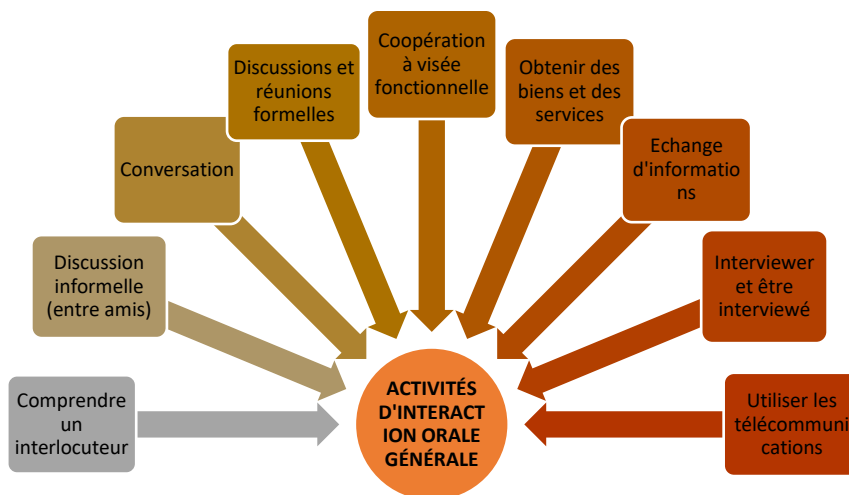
Comprendre un interlocuteur

Discussion informelle (entre amis)

Conversation

Discussions et réunions formelles

Coopération à visée fonctionnelle

Obtenir des biens et des services

Echange d'informations

Interviewer et être interviewé

Utiliser les télécommunications

ACTIVITÉS D'INTERACTION ORALE GÉNÉRALE